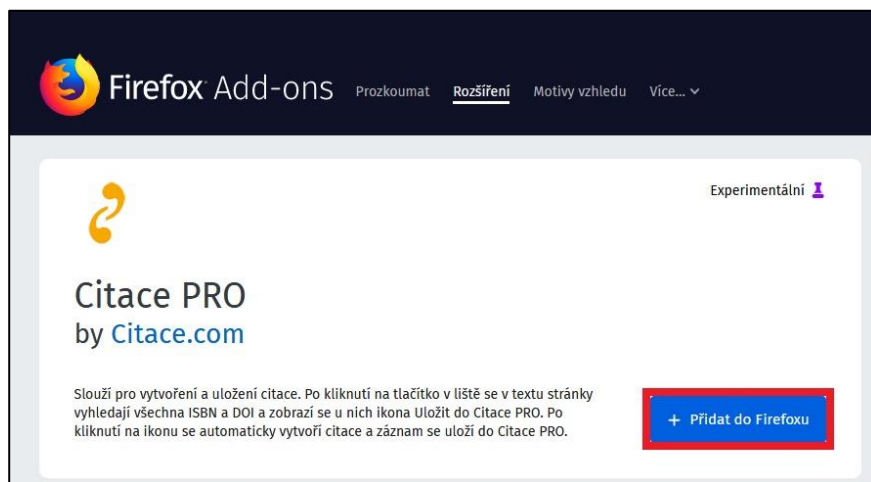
Firefox Add-ons Prozkoumat Rozšíření Motivy vzhledu Více...

Experimentální

Citace PRO
by Citace.com

Slouží pro vytvoření a uložení citace. Po kliknutí na tlačítko v liště se v textu stránky vyhledají všechna ISBN a DOI a zobrazí se u nich ikona Uložit do Citace PRO. Po kliknutí na ikonu se automaticky vytvoří citace a záznam se uloží do Citace PRO.

+ Přidat do Firefoxu